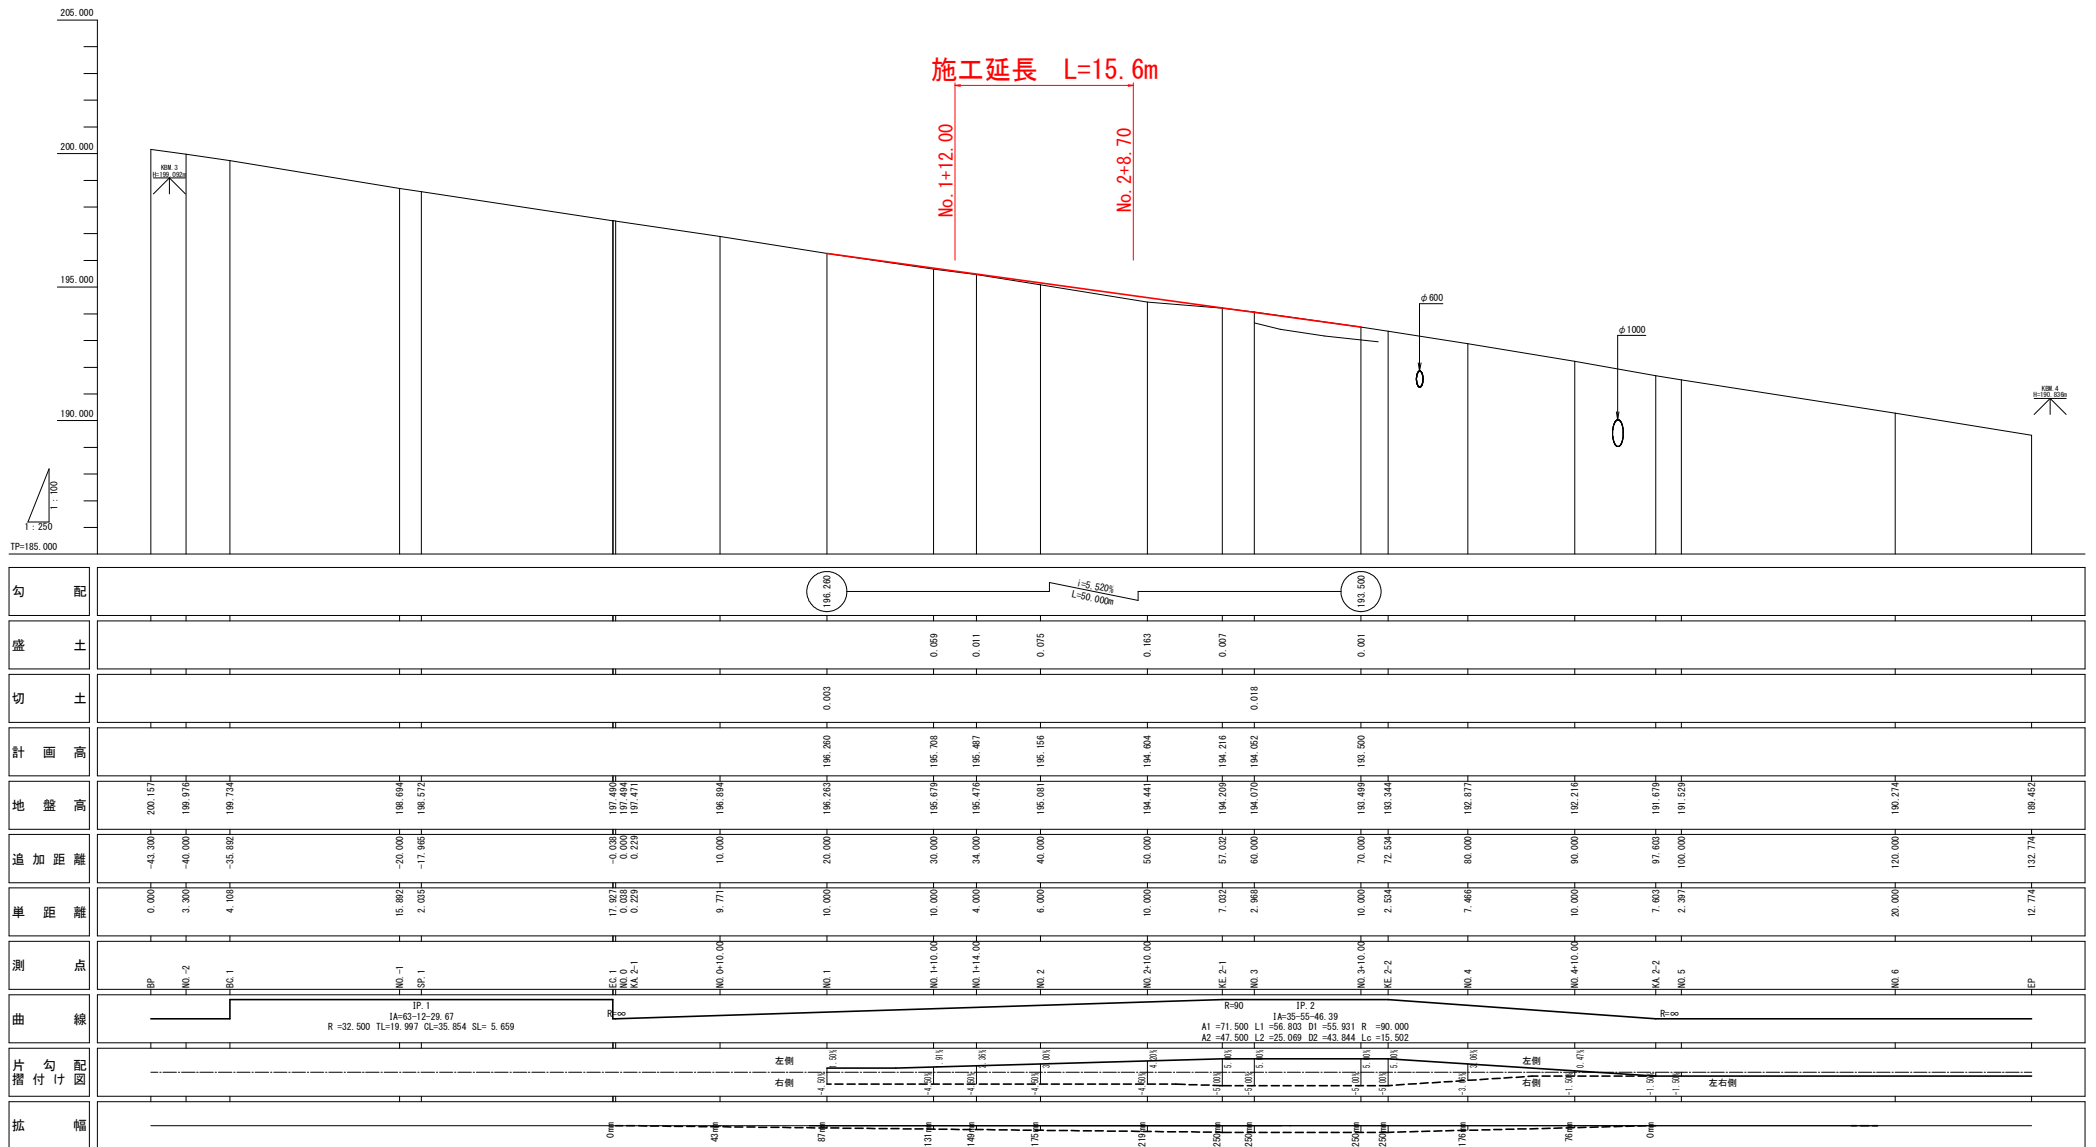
205.000
200.000
195.000
190.000
TP=185.000
1:100
1:250

施工延長　L=15.6m
No.1+12.00
No.2+8.70

KBM 3 H=199.092m
KBM 4 H=190.836m
φ600
φ1000

| 勾配 | 196.260　i=5.520% L=50.000m　193.500 |
|---|---|
| 盛土 | 0.059　0.011　0.075　0.163　0.007　0.001 |
| 切土 | 0.003　0.018 |
| 計画高 | 196.260　195.708　195.487　195.156　194.604　194.216　194.052　193.500 |
| 地盤高 | 200.157　199.976　199.734　198.694　198.572　197.490　197.494　197.471　196.894　196.263　195.679　195.476　195.081　194.441　194.209　194.070　193.499　193.344　192.877　192.216　191.679　191.529　190.274　189.452 |
| 追加距離 | -43.300　-40.000　-35.892　-20.000　-17.965　-0.038　0.000　0.229　10.000　20.000　30.000　34.000　40.000　50.000　57.032　60.000　70.000　72.534　80.000　90.000　97.603　100.000　120.000　132.774 |
| 単距離 | 0.000　3.300　4.108　15.892　2.035　17.927　0.038　0.229　9.771　10.000　10.000　4.000　6.000　10.000　7.032　2.968　10.000　2.534　7.466　10.000　7.603　2.397　20.000　12.774 |
| 測点 | BP　NO.-2　BC.1　NO.-1　SP.1　EC.1　NO.0　KA.2-1　NO.0+10.00　NO.1　NO.1+10.00　NO.1+14.00　NO.2　NO.2+10.00　KE.2-1　NO.3　NO.3+10.00　KE.2-2　NO.4　NO.4+10.00　KA.2-2　NO.5　NO.6　EP |
| 曲線 | IP.1 IA=63-12-29.67 R =32.500 TL=19.997 CL=35.854 SL= 5.659　R=∞　R=90　IP.2 IA=35-55-46.39 A1 =71.500 L1 =56.803 D1 =55.931 R =90.000 A2 =47.500 L2 =25.069 D2 =43.844 Lc =15.502　R=∞ |
| 片勾配擂付け図 | 左側　右側　左側　右側　左右側 |
| 拡幅 | 0mm　43mm　87mm　131mm　149mm　175mm　219mm　250mm　250mm　250mm　250mm　176mm　76mm　0mm |